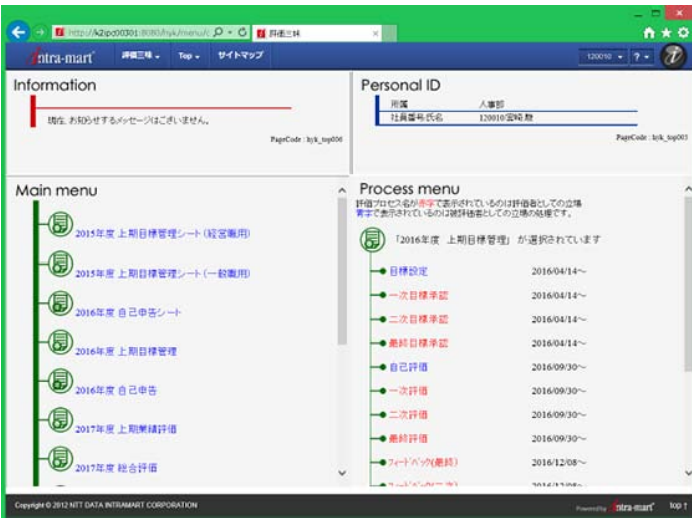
http://k2ipd0030:8080/hyk/menu/c 評価三昧

intra-mart 評価三昧 Top サイトマップ 120010 ?

Information

現在、お知らせするメッセージはございません。

PageCode : hyk_top006

Personal ID

| 所属 | 人事部 |
|---|---|
| 社員番号 氏名 | 120010 宮崎 敦 |

PageCode : hyk_top003

Main menu

2015年度 上期目標管理シート（経営職用）

2015年度 上期目標管理シート（一般職用）

2016年度 自己申告シート

2016年度 上期目標管理

2016年度 自己申告

2017年度 上期業績評価

2017年度 総合評価

Process menu

評価プロセス名が赤字で表示されているものは評価者としての立場
青字で表示されているものは被評価者としての立場の処理です。

「2016年度 上期目標管理」が選択されています

目標設定 2016/04/14～
一次目標承認 2016/04/14～
二次目標承認 2016/04/14～
最終目標承認 2016/04/14～
自己評価 2016/09/30～
一次評価 2016/09/30～
二次評価 2016/09/30～
最終評価 2016/09/30～
フィードバック(最終) 2016/12/08～
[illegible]

Copyright © 2012 NTT DATA INTRAMART CORPORATION

Powered by intra-mart top